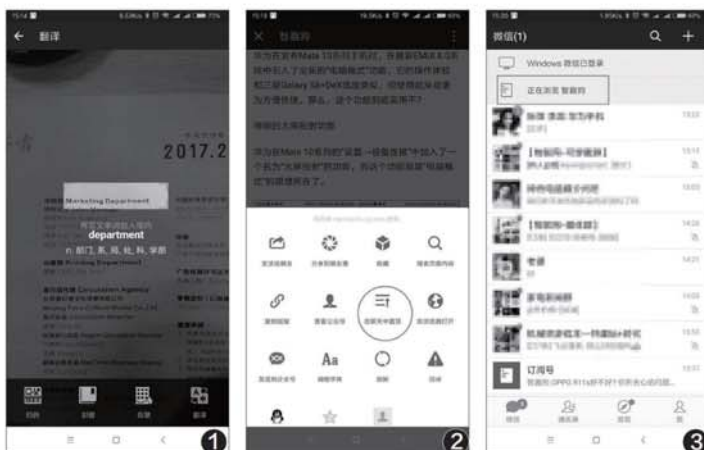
← 翻译

2017.2

Marketing Department

department

n. 部门, 系, 局, 处, 科, 学部

Marketing Department

❶

作为首款将Mate 10系列主打机型，首发麒麟970芯片，在其中引入了全新的"电脑模式"功能，它的操作体验和三星Galaxy S8+DeX类似，可使用户无线连接

华为Mate 10系列的"设置"一级菜单中加入了一个名为"无线投屏"的功能

发送给朋友　分享到朋友圈　收藏　搜索页面内容

复制链接　查看公众号　在聊天中置顶　在浏览器打开

调整字体　刷新　投诉

❷

微信(1)

Windows 微信已登录

正在浏览 智能控

【智能网-信】

老郭

订阅号

微信　通讯录　发现　我

❸